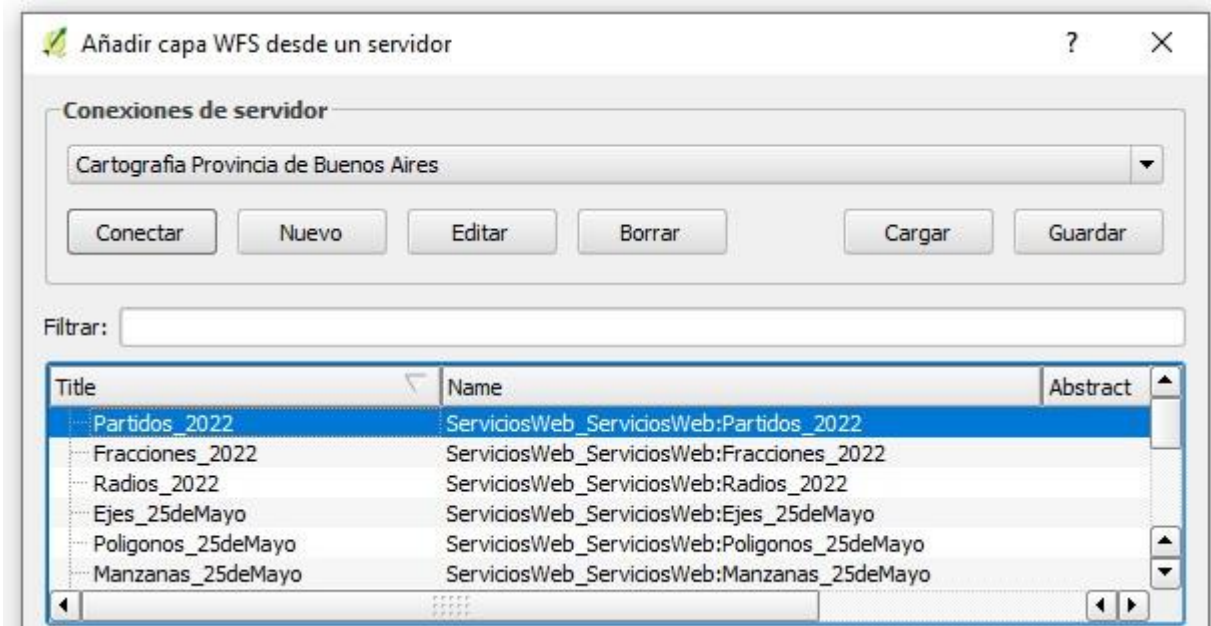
Añadir capa WFS desde un servidor

?

Conexiones de servidor

Cartografia Provincia de Buenos Aires

Conectar Nuevo Editar Borrar Cargar Guardar

Filtrar:

| Title | Name | Abstract |
|---|---|---|
| Partidos_2022 | ServiciosWeb_ServiciosWeb:Partidos_2022 | |
| Fracciones_2022 | ServiciosWeb_ServiciosWeb:Fracciones_2022 | |
| Radios_2022 | ServiciosWeb_ServiciosWeb:Radios_2022 | |
| Ejes_25deMayo | ServiciosWeb_ServiciosWeb:Ejes_25deMayo | |
| Poligonos_25deMayo | ServiciosWeb_ServiciosWeb:Poligonos_25deMayo | |
| Manzanas_25deMayo | ServiciosWeb_ServiciosWeb:Manzanas_25deMayo | |